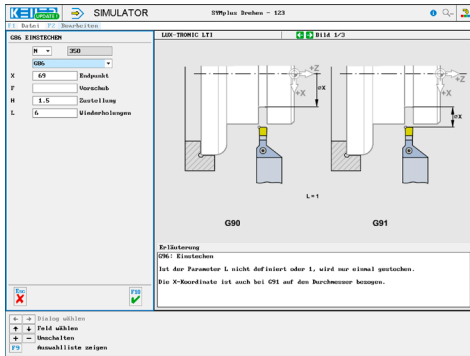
KELLER UPDATE SIMULATOR SYMplus Drehen - 123

F1 Datei F2 Bearbeiten

G86 EINSTECHEN

N 350

G86

X 69 Endpunkt

F Vorschub

H 1.5 Zustellung

L 6 Wiederholungen

LUX-TRONIC LTI

Bild 1/3

+Z

+X

ØX

+Z

+X

ØX

L=1

G90

G91

Erläuterung

G86: Einstechen

Ist der Parameter L nicht definiert oder 1, wird nur einmal gestochen.

Die X-Koordinate ist auch bei G91 auf den Durchmesser bezogen.

Esc

F10

← → Dialog wählen

↑ ↓ Feld wählen

+ – Umschalten

F9 Auswahlliste zeigen